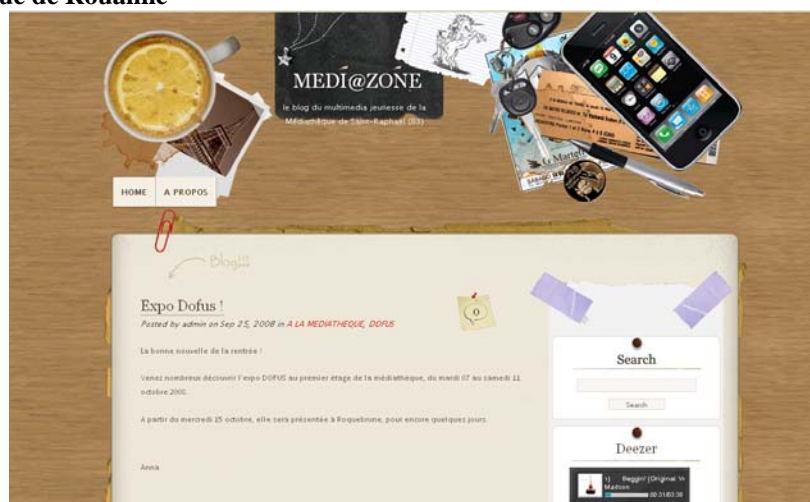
ue de Roanne

MEDI@ZONE

le blog du multimedia jeunesse de la Médiathèque de Saint-Raphaël (83)

HOME

A PROPOS

Blog!!!

Expo Dofus !

Posted by admin on Sep 25, 2008 in A LA MEDIATHEQUE, DOFUS

0

La bonne nouvelle de la rentrée !

Venez nombreux découvrir l'expo DOFUS au premier étage de la médiathèque, du mardi 07 au samedi 11 octobre 2008.

A partir du mercredi 15 octobre, elle sera présentée à Roquebrune, pour encore quelques jours.

Anna

Search

Search

Deezer

Beggin' (Original Ve
Madcon